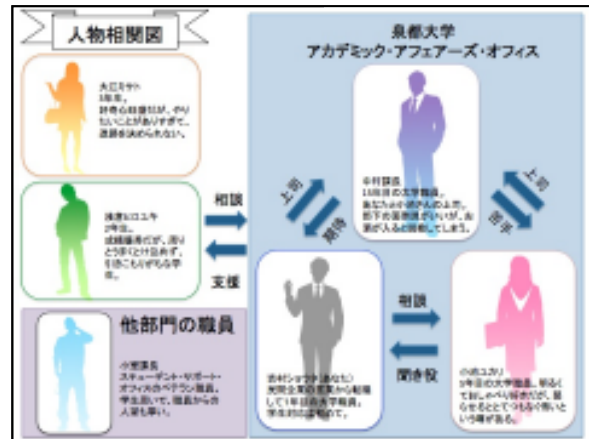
人物相関図

泉都大学
アカデミック・アフェアーズ・オフィス

大江ミサト
3年生。
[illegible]

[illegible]
2年生。
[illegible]

相談

支援

上司

部下

上司

部下

中村課長
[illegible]

他部門の職員

小室課長
スチューデント・サポート・オフィスのベテラン職員。
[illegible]

相談

聞き役

吉村ショウタ（あなた）
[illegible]

小池ユカリ
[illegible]